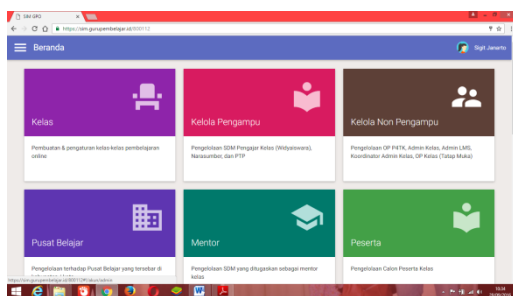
SIM GPO

https://sim.gurupembelajar.id/000112

Beranda

Sigit Janarto

Kelas

Pembuatan & pengaturan kelas-kelas pembelajaran online

Kelola Pengampu

Pengelolaan SDM Pengajar Kelas (Widyaiswara), Narasumber, dan PTP

Kelola Non Pengampu

Pengelolaan OP P4TK, Admin Kelas, Admin LMS, Koordinator Admin Kelas, OP Kelas (Tatap Muka)

Pusat Belajar

Pengelolaan terhadap Pusat Belajar yang tersebar di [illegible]

Mentor

Pengelolaan SDM yang ditugaskan sebagai mentor kelas

Peserta

Pengelolaan Calon Peserta Kelas

https://sim.gurupembelajar.id/000112/pusat/admin

10:34